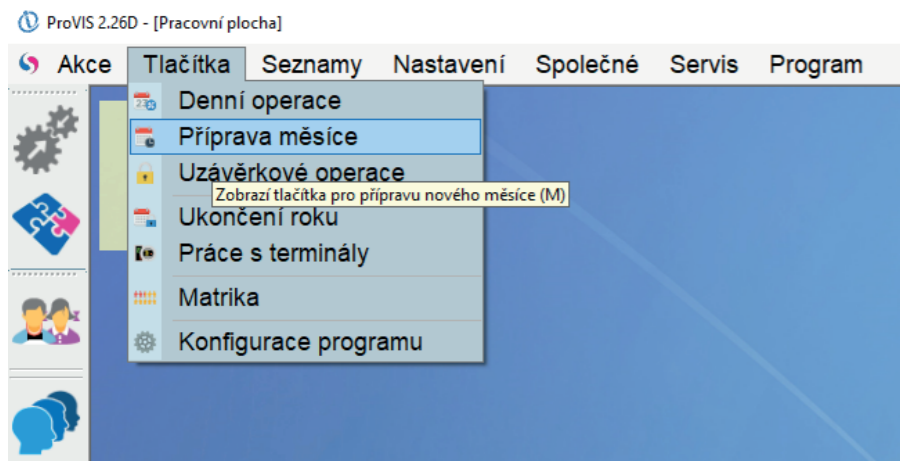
ProVIS 2.26D - [Pracovní plocha]

Akce Tlačítka Seznamy Nastavení Společné Servis Program

Denní operace
Příprava měsíce
Uzávěrkové operace
Zobrazí tlačítka pro přípravu nového měsíce (M)
Ukončení roku
Práce s terminály
Matrika
Konfigurace programu